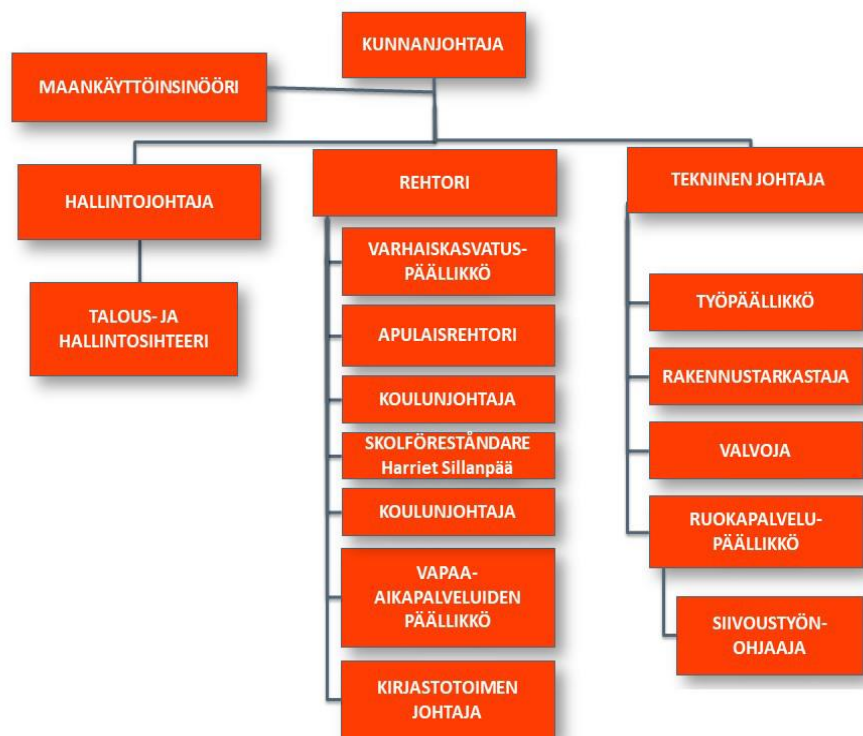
KUNNANJOHTAJA

MAANKÄYTTÖINSINÖÖRI

HALLINTOJOHTAJA

TALOUS- JA HALLINTOSIHTEERI

REHTORI

VARHAISKASVATUSPÄÄLLIKKÖ

APULAISREHTORI

KOULUNJOHTAJA

SKOLFÖRESTÅNDARE Harriet Sillanpää

KOULUNJOHTAJA

VAPAA-AIKAPALVELUIDEN PÄÄLLIKKÖ

KIRJASTOTOIMEN JOHTAJA

TEKNINEN JOHTAJA

TYÖPÄÄLLIKKÖ

RAKENNUSTARKASTAJA

VALVOJA

RUOKAPALVELUPÄÄLLIKKÖ

SIIVOUSTYÖNOHJAAJA